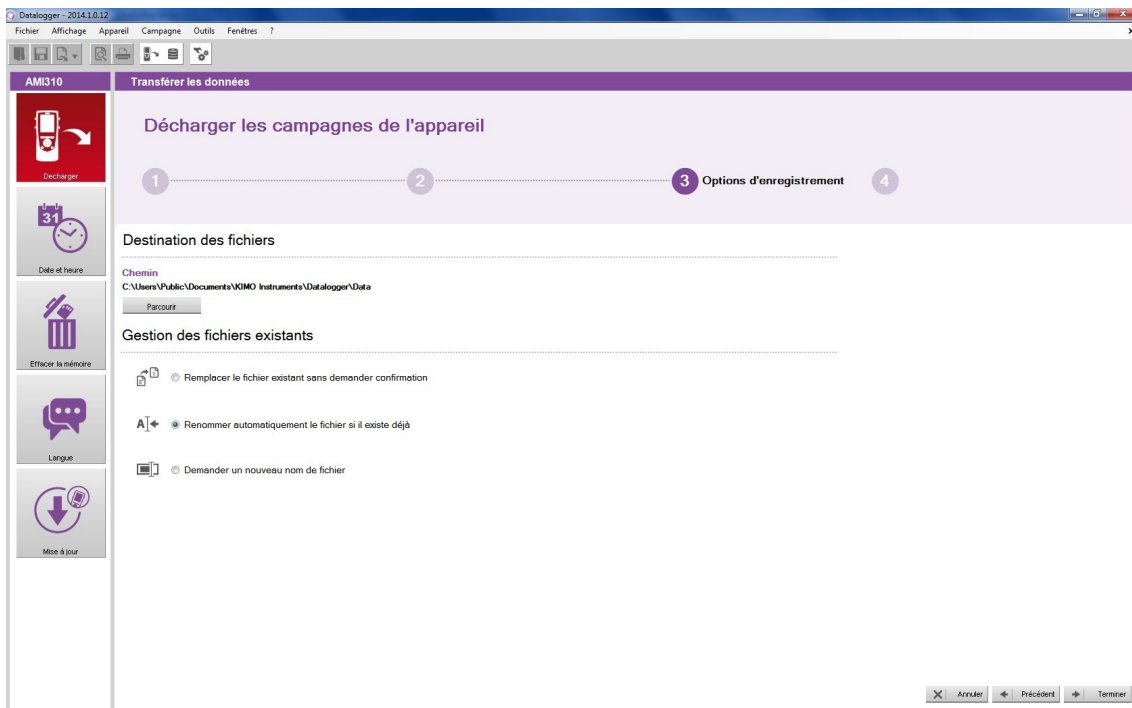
Datalogger - 2014.1.0.12

Fichier Affichage Appareil Campagne Outils Fenêtres ?

AMI310

Décharger

31

Date et heure

Effacer la mémoire

Langue

Mise à jour

Transférer les données

Décharger les campagnes de l'appareil

1 2 3 Options d'enregistrement 4

Destination des fichiers

Chemin
C:\Users\Public\Documents\KIMO Instruments\Datalogger\Data

Parcourir

Gestion des fichiers existants

Remplacer le fichier existant sans demander confirmation

Renommer automatiquement le fichier si il existe déjà

Demander un nouveau nom de fichier

Annuler Précédent Terminer